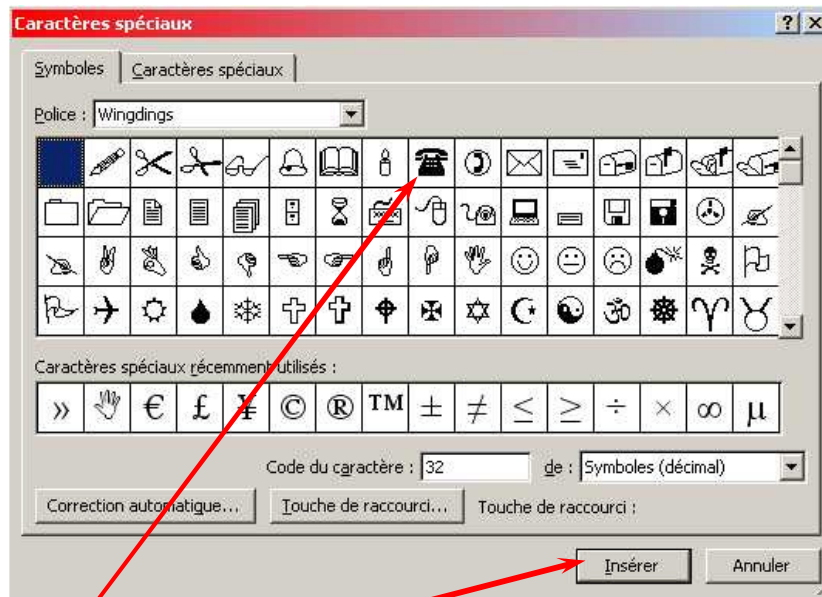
Caractères spéciaux

Symboles | Caractères spéciaux

Police : Wingdings

Caractères spéciaux récemment utilisés :

| » | ✋ | € | £ | ¥ | © | ® | ™ | ± | ≠ | ≤ | ≥ | ÷ | × | ∞ | µ |
|---|---|---|---|---|---|---|---|---|---|---|---|---|---|---|---|

Code du caractère : 32 de : Symboles (décimal)

Correction automatique... Touche de raccourci... Touche de raccourci :

Insérer Annuler